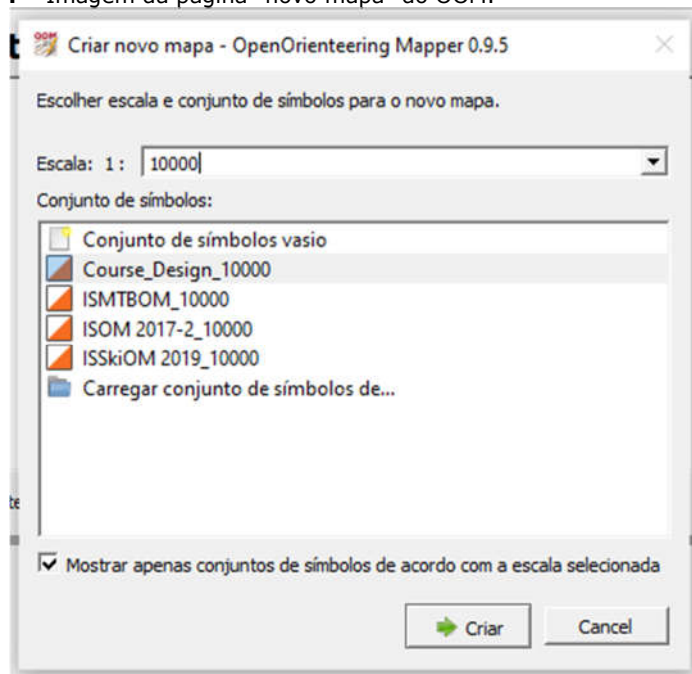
Imagem da página "novo mapa" do OOM.

Criar novo mapa - OpenOrienteering Mapper 0.9.5

Escolher escala e conjunto de símbolos para o novo mapa.

Escala: 1 : 10000

Conjunto de símbolos:

Conjunto de símbolos vasio
Course_Design_10000
ISMTBOM_10000
ISOM 2017-2_10000
ISSkiOM 2019_10000
Carregar conjunto de símbolos de...

Mostrar apenas conjuntos de símbolos de acordo com a escala selecionada

Criar
Cancel